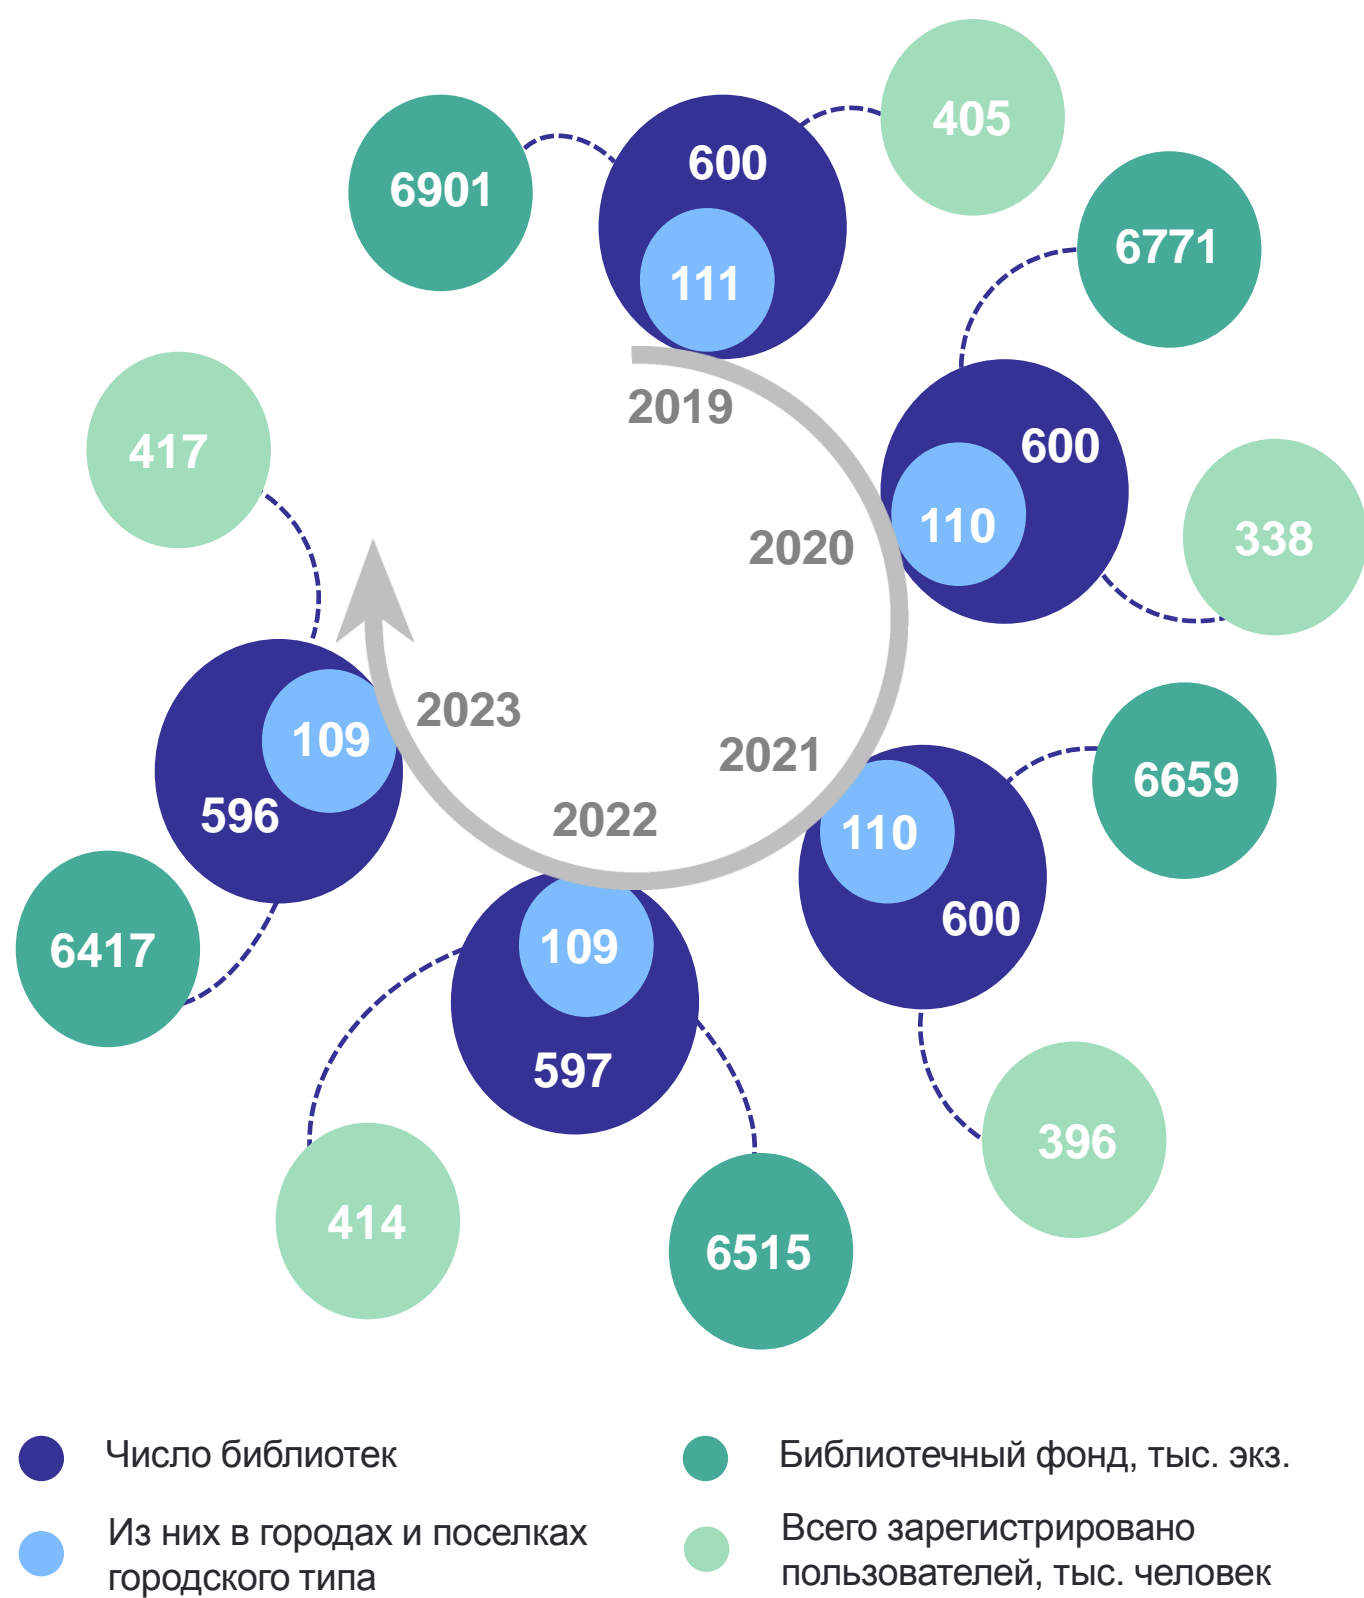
6901
600
111
405
2019
6771
417
600
110
338
2020
2023
109
596
2021
2022
110
6659
600
6417
109
597
414
6515
396

Число библиотек

Из них в городах и поселках городского типа

Библиотечный фонд, тыс. экз.

Всего зарегистрировано пользователей, тыс. человек